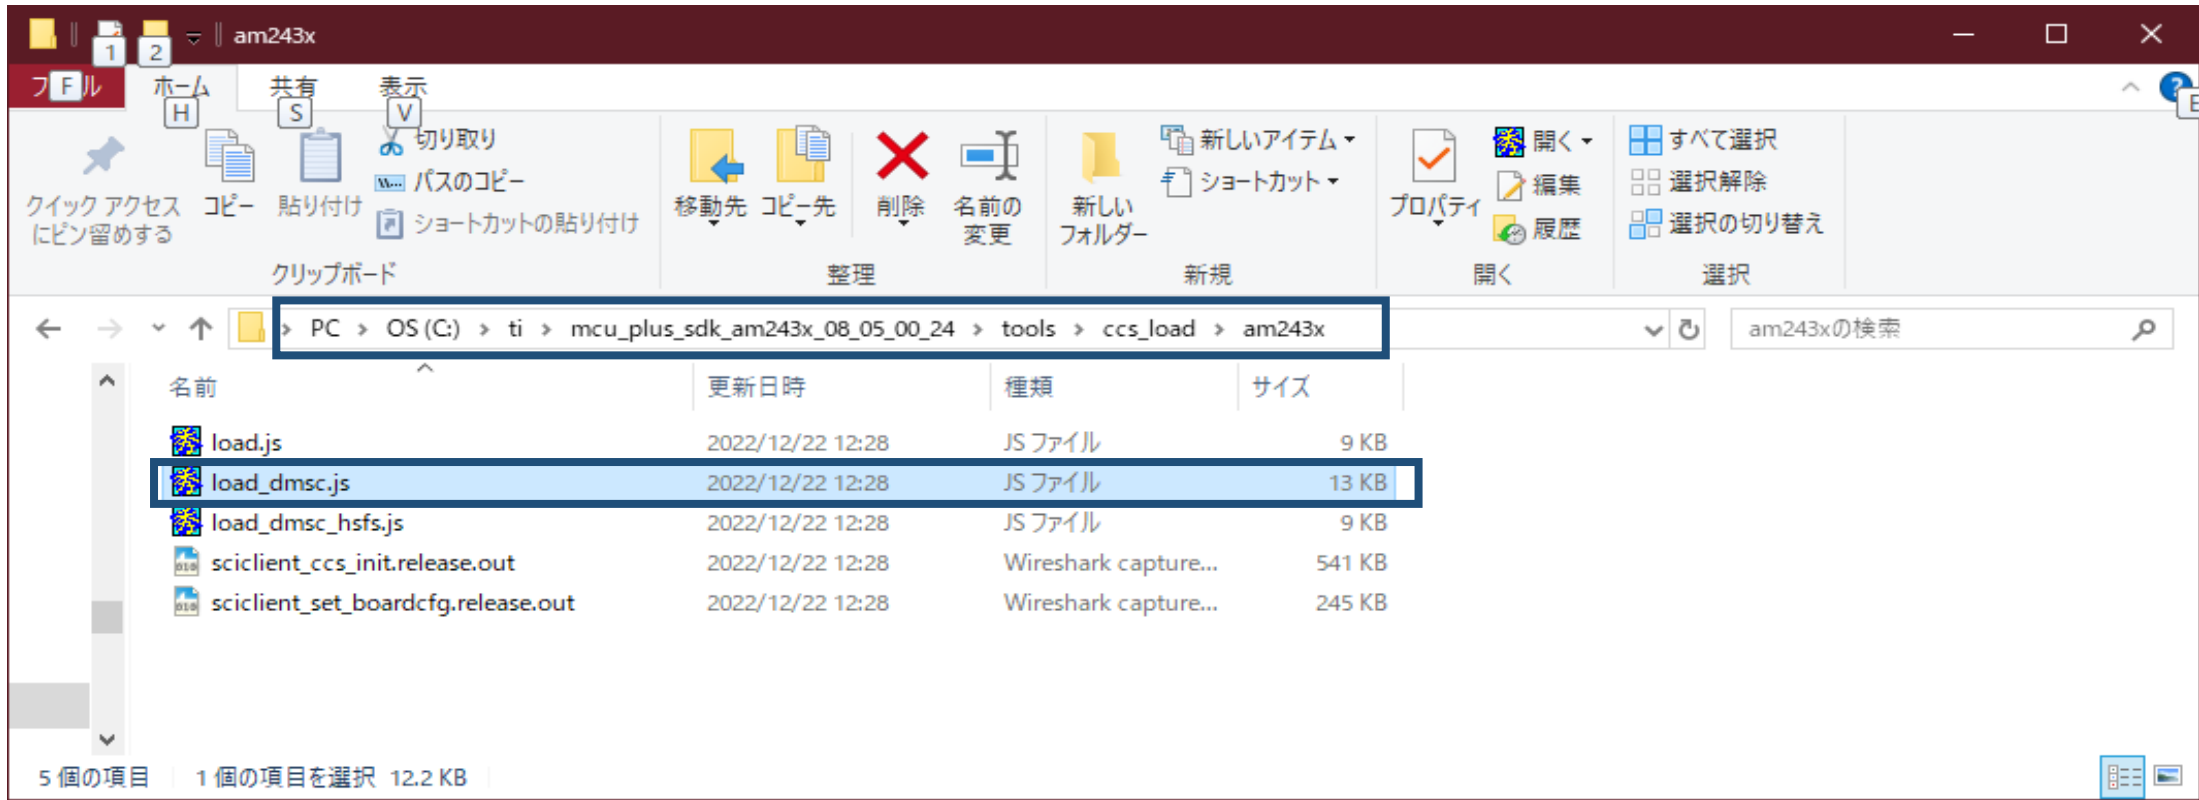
1 2 am243x

フ F ル　ホーム H　共有 S　表示 V　E

クイック アクセスにピン留めする　コピー　貼り付け　切り取り　パスのコピー　ショートカットの貼り付け
クリップボード

移動先　コピー先　削除　名前の変更
整理

新しいフォルダー　新しいアイテム　ショートカット
新規

プロパティ　開く　編集　履歴
開く

すべて選択　選択解除　選択の切り替え
選択

PC > OS (C:) > ti > mcu_plus_sdk_am243x_08_05_00_24 > tools > ccs_load > am243x

am243xの検索

| 名前 | 更新日時 | 種類 | サイズ |
|---|---|---|---|
| load.js | 2022/12/22 12:28 | JS ファイル | 9 KB |
| load_dmsc.js | 2022/12/22 12:28 | JS ファイル | 13 KB |
| load_dmsc_hsfs.js | 2022/12/22 12:28 | JS ファイル | 9 KB |
| sciclient_ccs_init.release.out | 2022/12/22 12:28 | Wireshark capture... | 541 KB |
| sciclient_set_boardcfg.release.out | 2022/12/22 12:28 | Wireshark capture... | 245 KB |

5 個の項目　1 個の項目を選択 12.2 KB